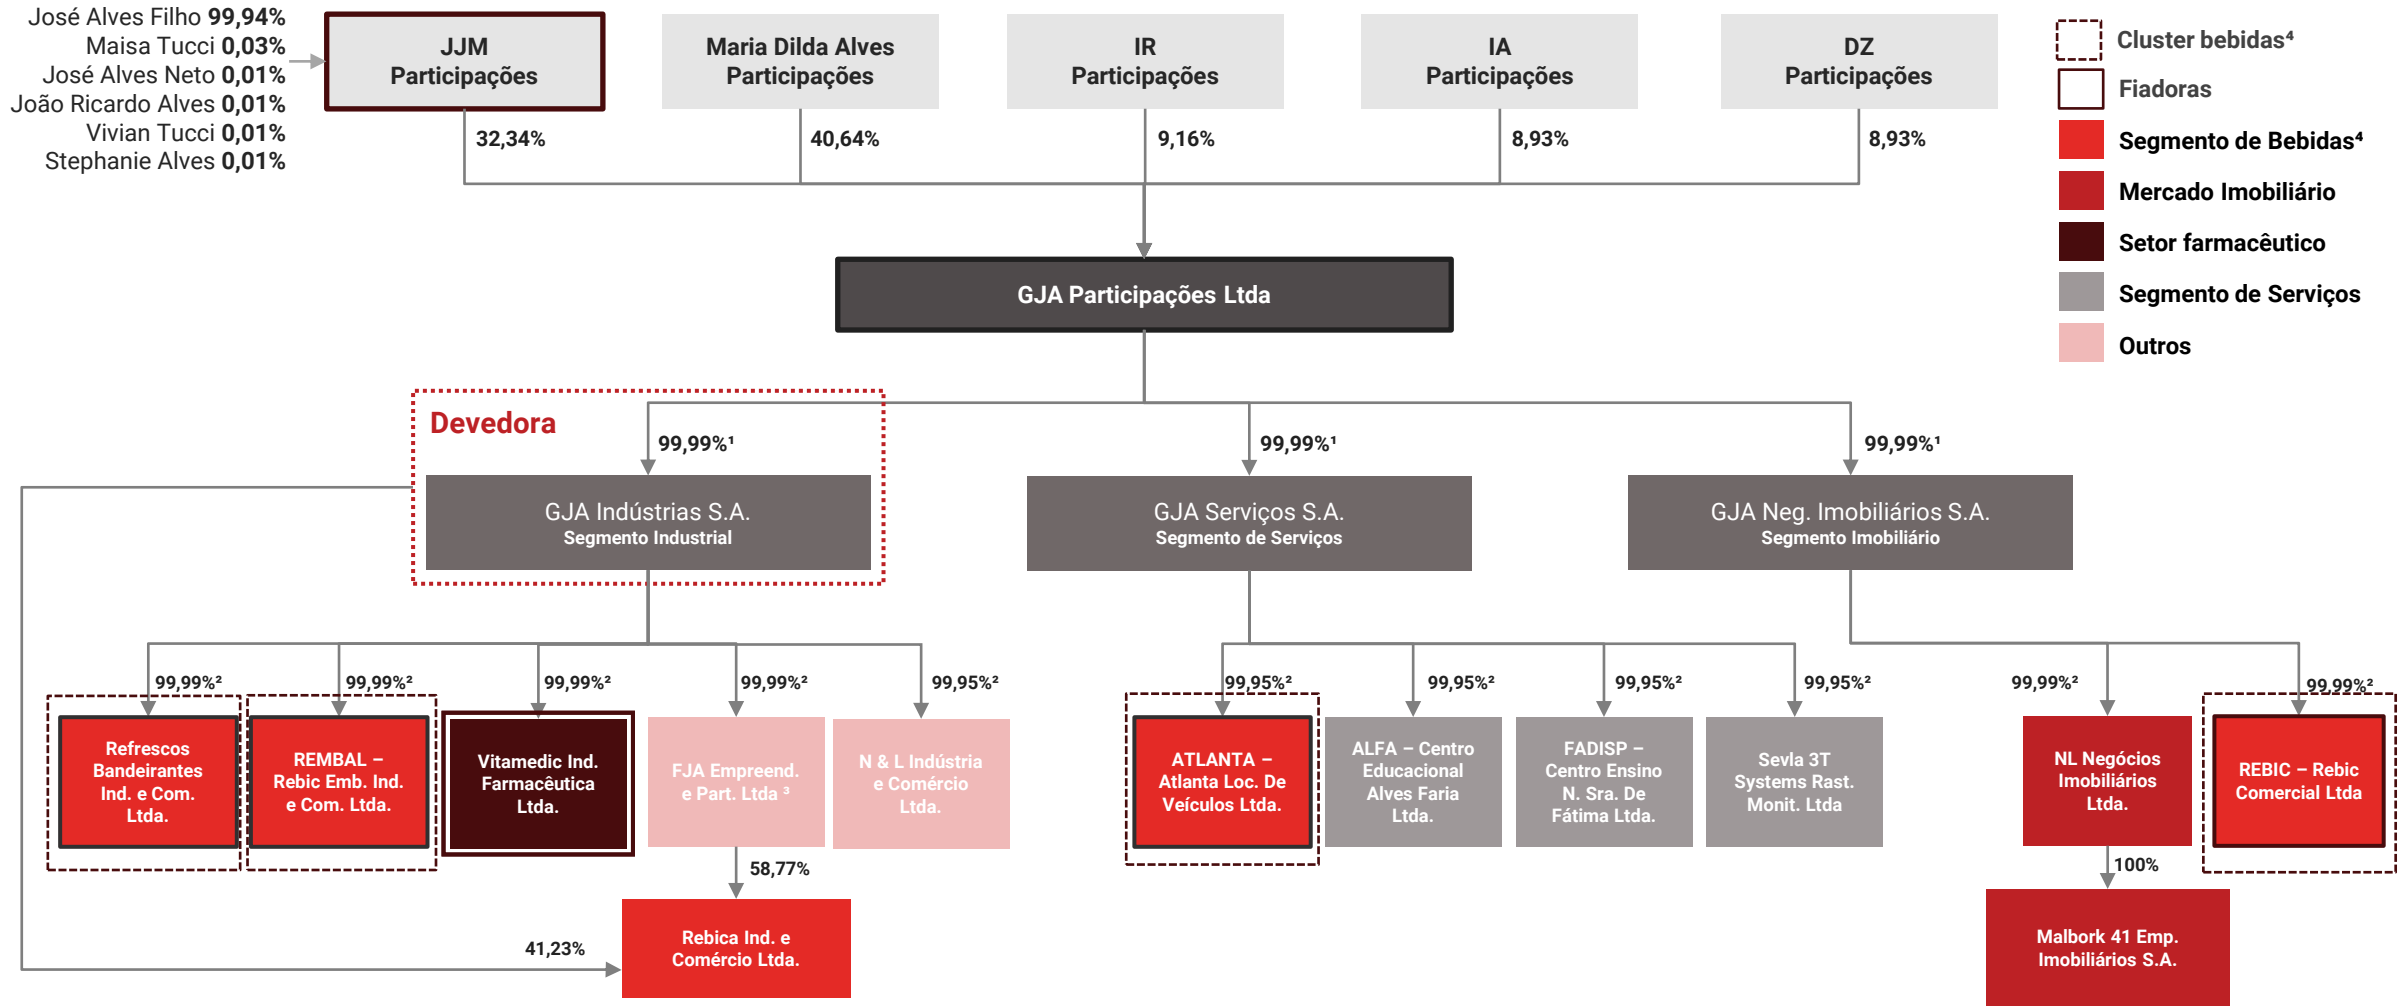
José Alves Filho 99,94%
Maisa Tucci 0,03%
José Alves Neto 0,01%
João Ricardo Alves 0,01%
Vivian Tucci 0,01%
Stephanie Alves 0,01%

JJM Participações
Maria Dilda Alves Participações
IR Participações
IA Participações
DZ Participações

Cluster bebidas⁴
Fiadoras
Segmento de Bebidas⁴
Mercado Imobiliário
Setor farmacêutico
Segmento de Serviços
Outros

32,34%
40,64%
9,16%
8,93%
8,93%

GJA Participações Ltda

Devedora

99,99%¹
99,99%¹
99,99%¹

GJA Indústrias S.A.
Segmento Industrial

GJA Serviços S.A.
Segmento de Serviços

GJA Neg. Imobiliários S.A.
Segmento Imobiliário

99,99%²
99,99%²
99,99%²
99,99%²
99,95%²
99,95%²
99,95%²
99,95%²
99,95%²
99,99%²
99,99%²

Refrescos Bandeirantes Ind. e Com. Ltda.
REMBAL – Rebic Emb. Ind. e Com. Ltda.
Vitamedic Ind. Farmacêutica Ltda.
FJA Empreend. e Part. Ltda ³
N & L Indústria e Comércio Ltda.
ATLANTA – Atlanta Loc. De Veículos Ltda.
ALFA – Centro Educacional Alves Faria Ltda.
FADISP – Centro Ensino N. Sra. De Fátima Ltda.
Sevla 3T Systems Rast. Monit. Ltda
NL Negócios Imobiliários Ltda.
REBIC – Rebic Comercial Ltda

58,77%
41,23%
100%

Rebica Ind. e Comércio Ltda.
Malbork 41 Emp. Imobiliários S.A.